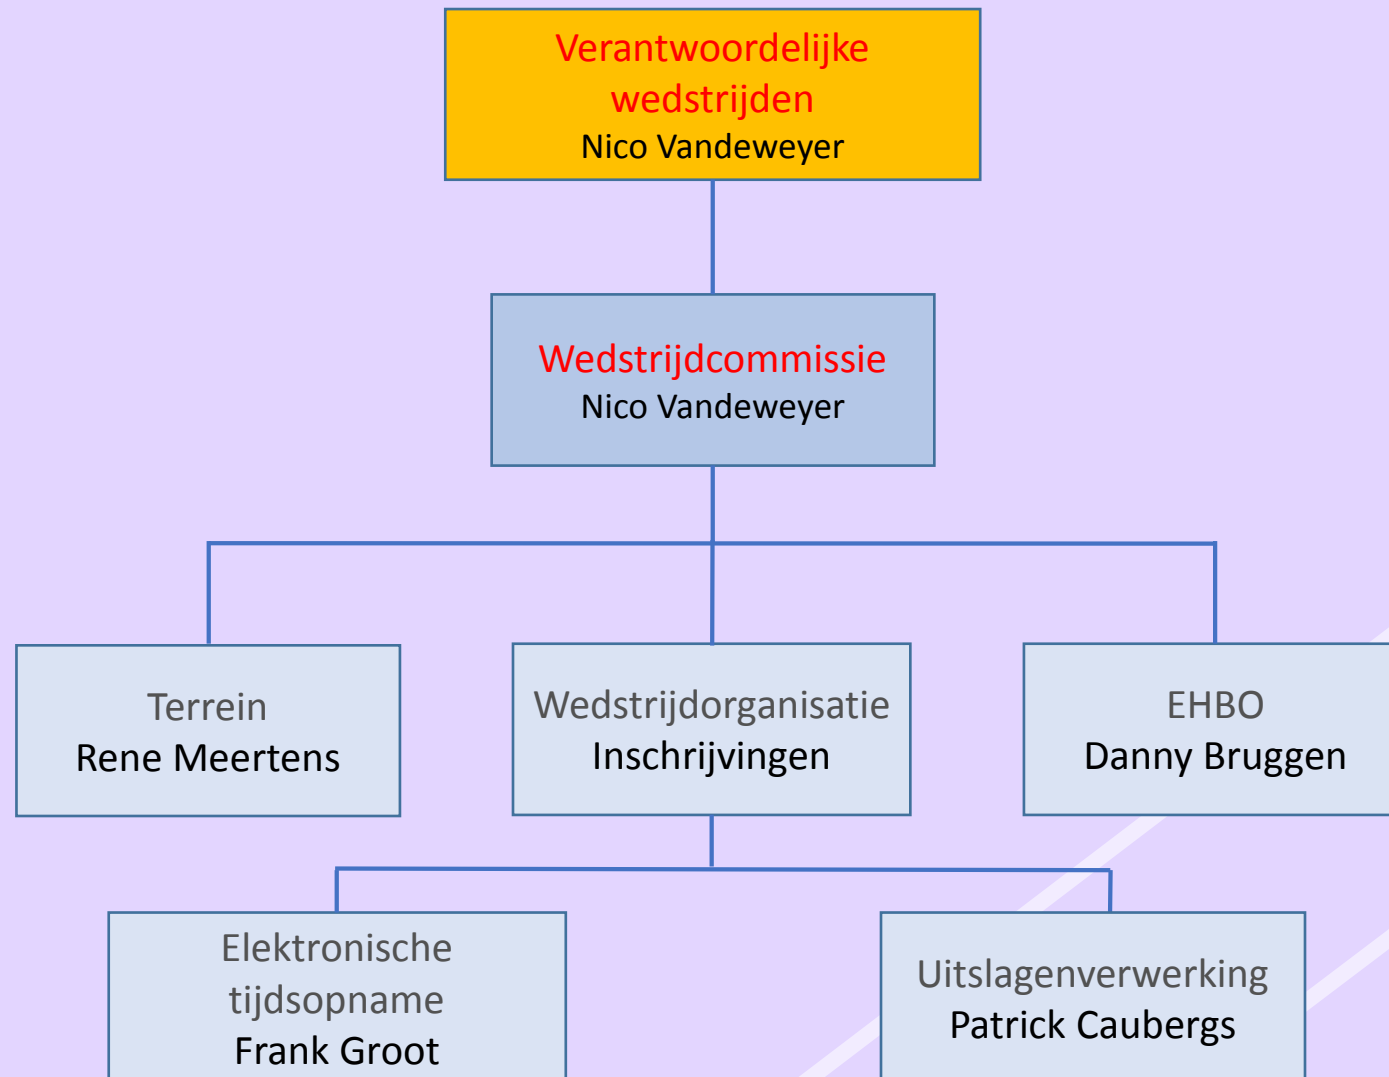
Verantwoordelijke wedstrijden
Nico Vandeweyer

Wedstrijdcommissie
Nico Vandeweyer

Terrein
Rene Meertens

Wedstrijdorganisatie
Inschrijvingen

EHBO
Danny Bruggen

Elektronische tijdsopname
Frank Groot

Uitslagenverwerking
Patrick Caubergs